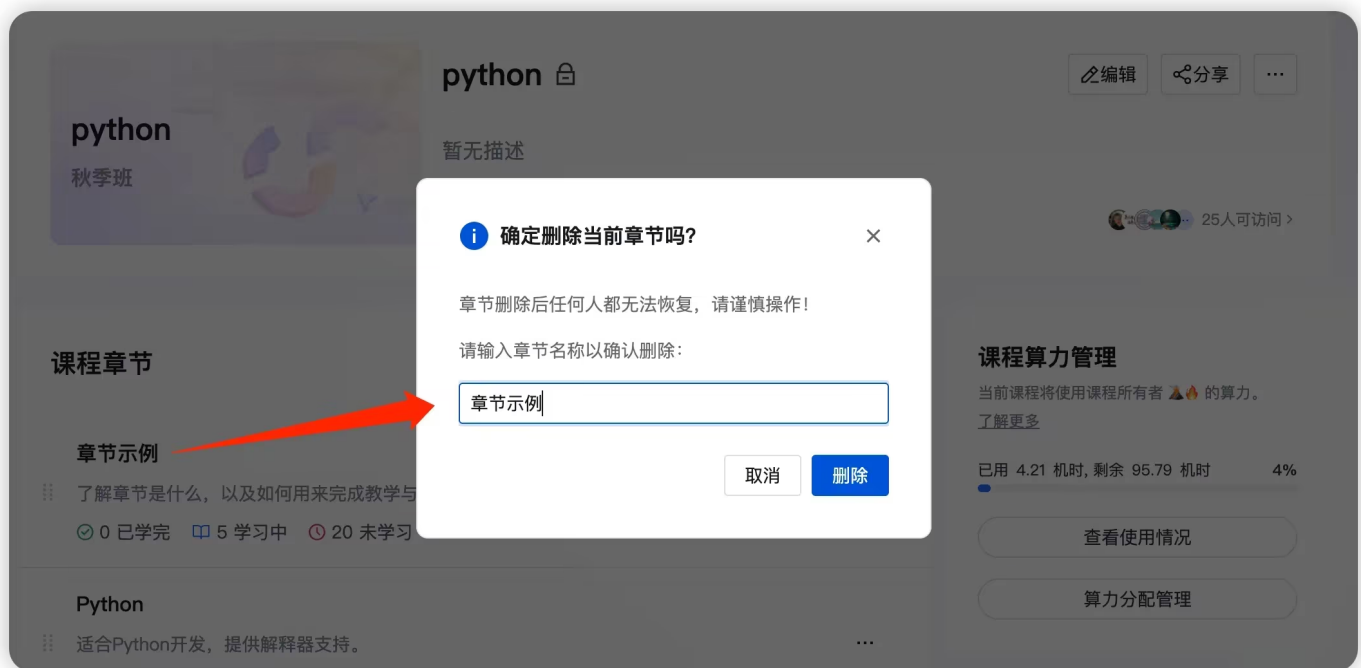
python
秋季班

python

编辑 分享 ...

暂无描述

25人可访问 >

确定删除当前章节吗?

章节删除后任何人都无法恢复，请谨慎操作！

请输入章节名称以确认删除：

章节示例

取消 删除

课程章节

章节示例

了解章节是什么，以及如何用来完成教学与

0 已学完 5 学习中 20 未学习

Python

适合Python开发，提供解释器支持。

...

课程算力管理

当前课程将使用课程所有者 的算力。

了解更多

已用 4.21 机时，剩余 95.79 机时 4%

查看使用情况

算力分配管理